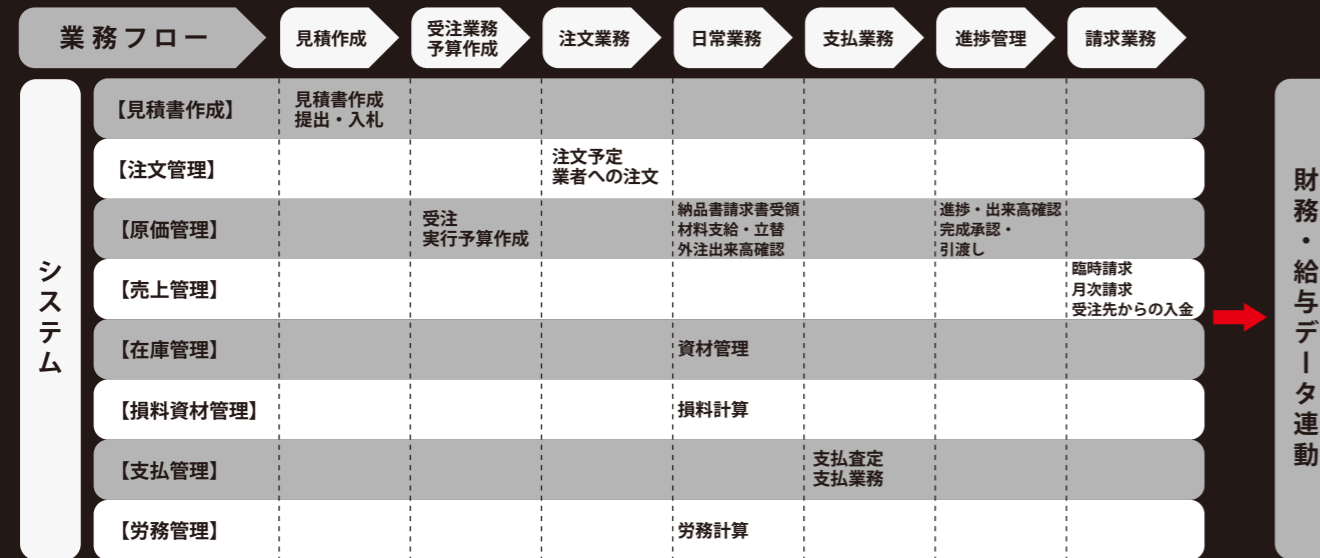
業務フロー

| | 見積作成 | 受注業務 予算作成 | 注文業務 | 日常業務 | 支払業務 | 進捗管理 | 請求業務 |
|---|---|---|---|---|---|---|---|
| 【見積書作成】 | 見積書作成 提出・入札 | | | | | | |
| 【注文管理】 | | | 注文予定 業者への注文 | | | | |
| 【原価管理】 | | 受注 実行予算作成 | | 納品書請求書受領 材料支給・立替 外注出来高確認 | | 進捗・出来高確認 完成承認・引渡し | |
| 【売上管理】 | | | | | | | 臨時請求 月次請求 受注先からの入金 |
| 【在庫管理】 | | | | 資材管理 | | | |
| 【損料資材管理】 | | | | 損料計算 | | | |
| 【支払管理】 | | | | | 支払査定 支払業務 | | |
| 【労務管理】 | | | | 労務計算 | | | |

システム

財務・給与データ連動